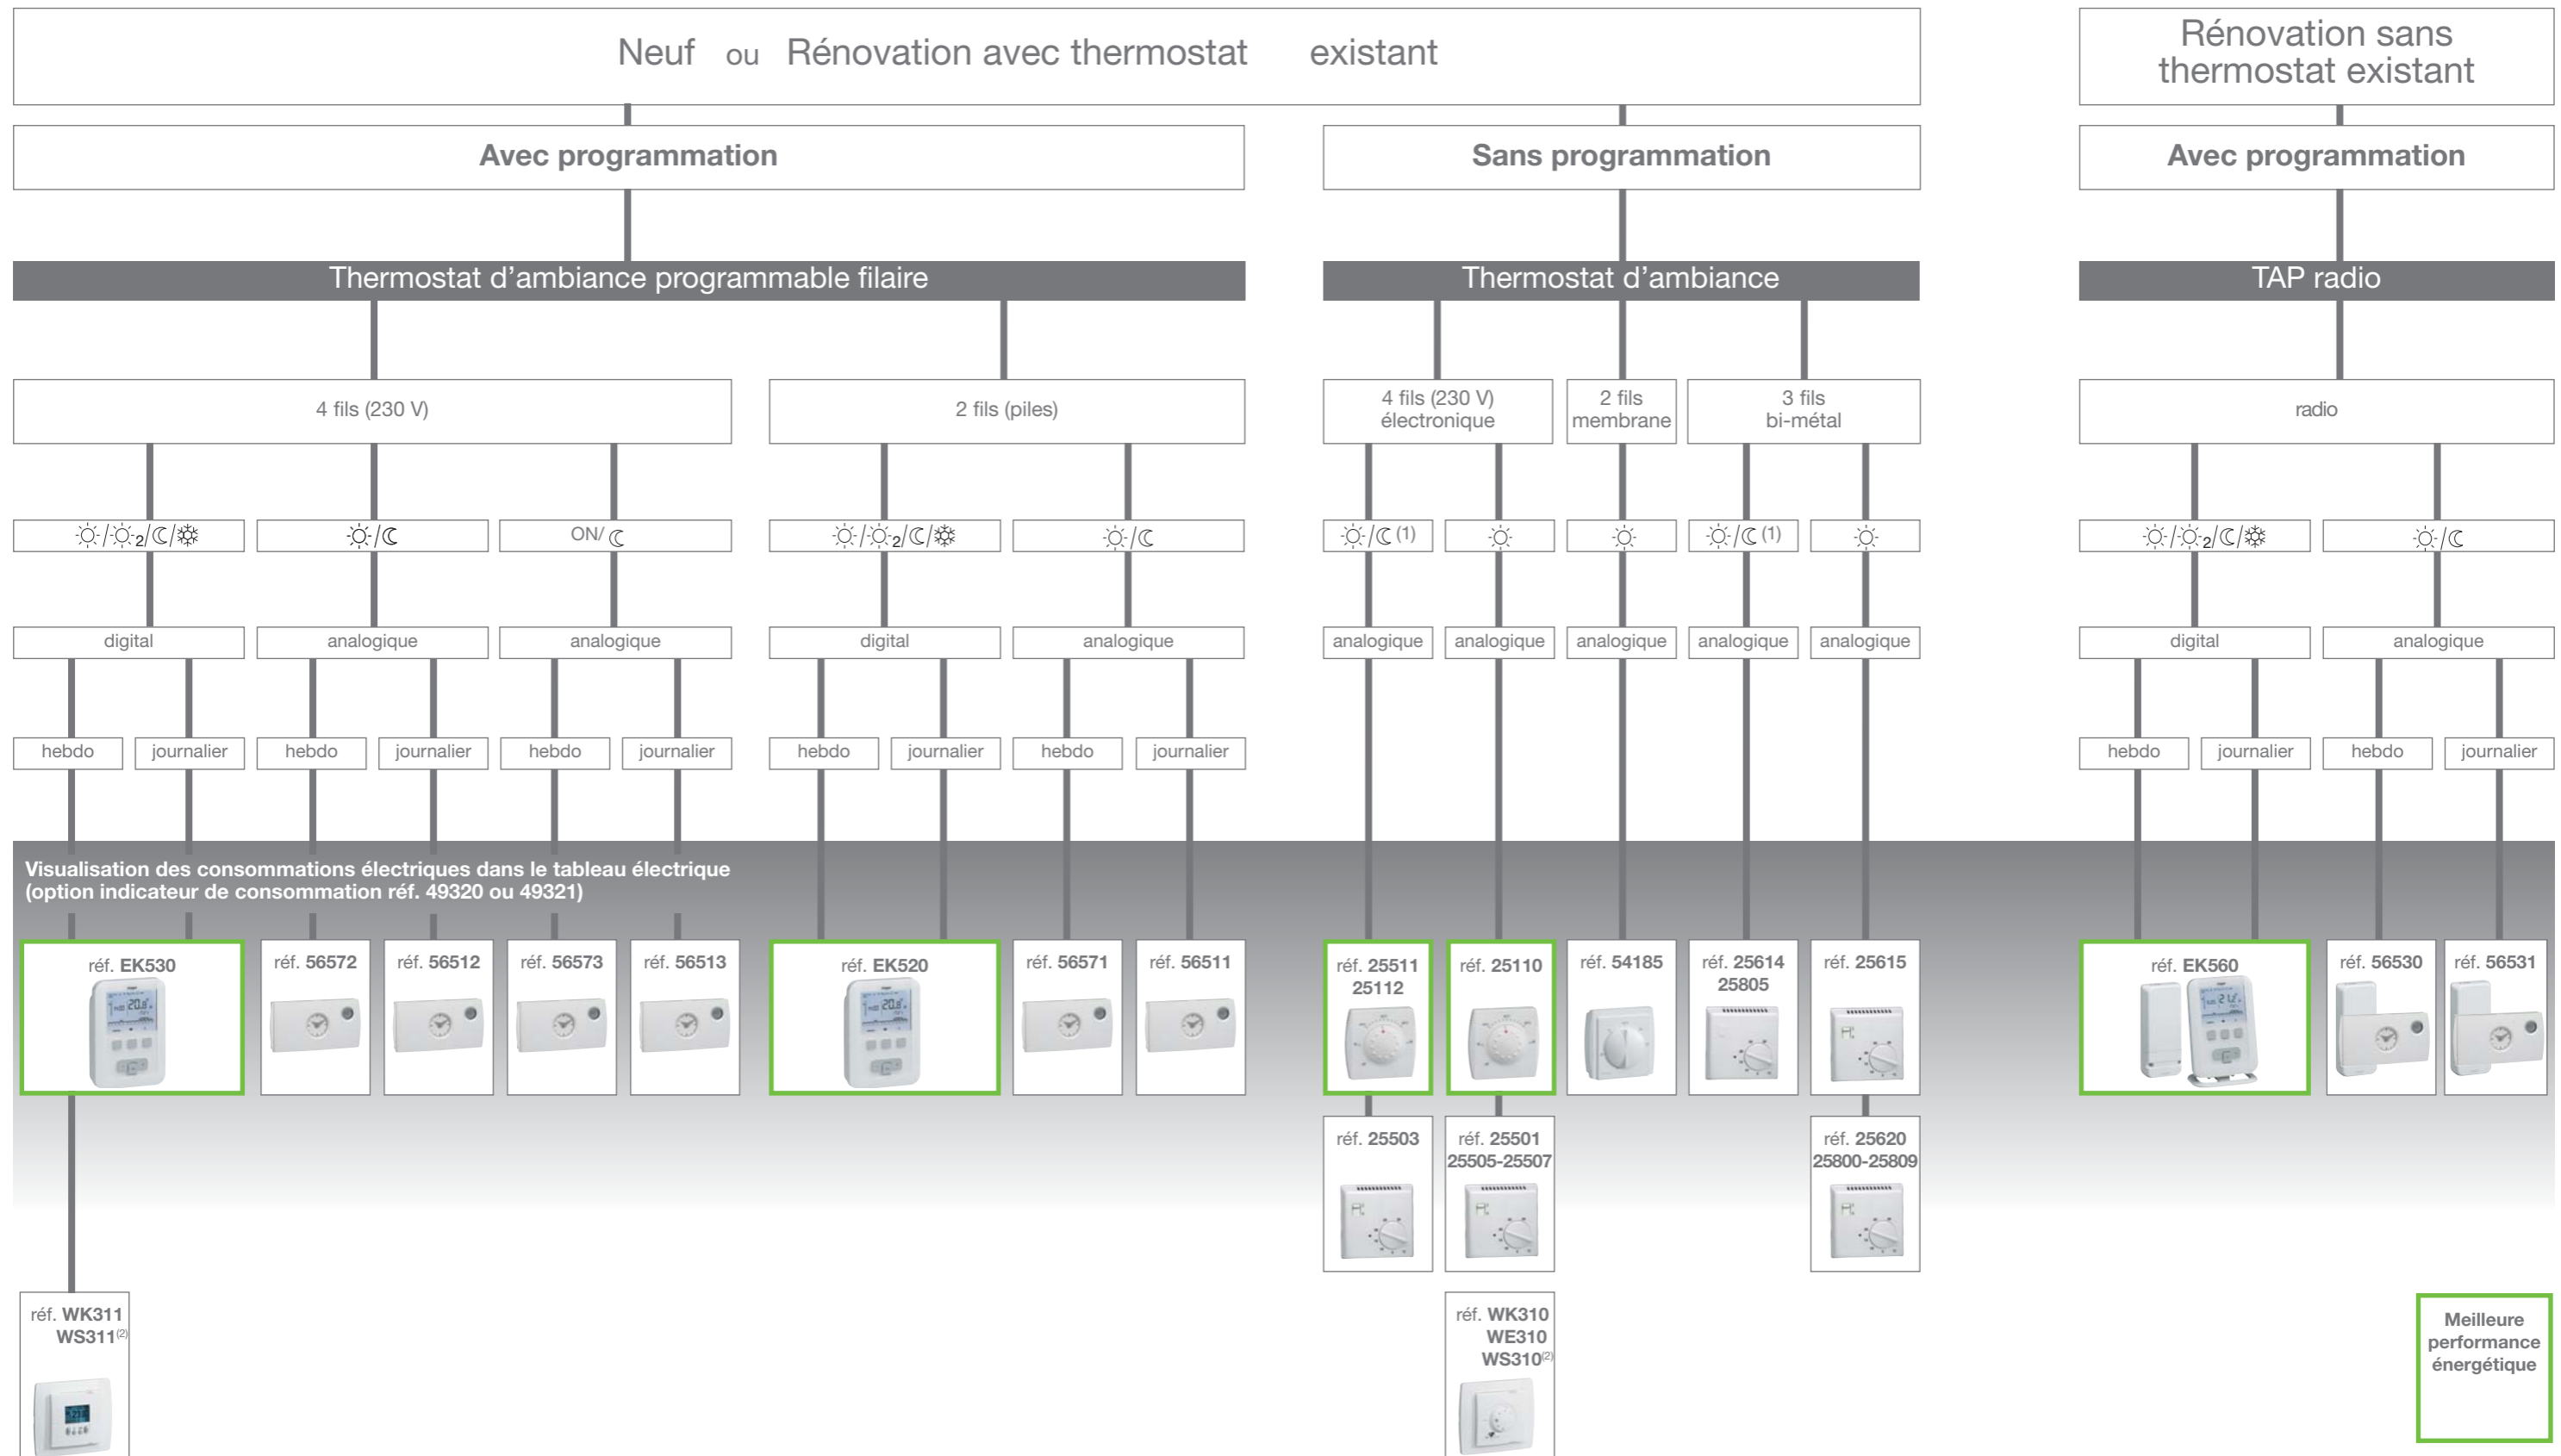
Neuf ou Rénovation avec thermostat existant

Rénovation sans thermostat existant

Avec programmation

Sans programmation

Avec programmation

Thermostat d'ambiance programmable filaire

Thermostat d'ambiance

TAP radio

4 fils (230 V)

2 fils (piles)

4 fils (230 V) électronique

2 fils membrane

3 fils bi-métal

radio

☼/☼₂/☾/❄ | ☼/☾ | ON/☾ | ☼/☼₂/☾/❄ | ☼/☾ | ☼/☾ (1) | ☼ | ☼ | ☼/☾ (1) | ☼ | ☼/☼₂/☾/❄ | ☼/☾

digital | analogique | analogique | digital | analogique | analogique | analogique | analogique | analogique | analogique | digital | analogique

hebdo | journalier | hebdo | journalier | hebdo | journalier | hebdo | journalier | hebdo | journalier | hebdo | journalier | hebdo | journalier

Visualisation des consommations électriques dans le tableau électrique (option indicateur de consommation réf. 49320 ou 49321)

réf. EK530

réf. 56572

réf. 56512

réf. 56573

réf. 56513

réf. EK520

réf. 56571

réf. 56511

réf. 25511 25112

réf. 25110

réf. 54185

réf. 25614 25805

réf. 25615

réf. EK560

réf. 56530

réf. 56531

réf. 25503

réf. 25501 25505-25507

réf. 25620 25800-25809

réf. WK311 WS311$^{(2)}$

réf. WK310 WE310 WS310$^{(2)}$

Meilleure performance énergétique